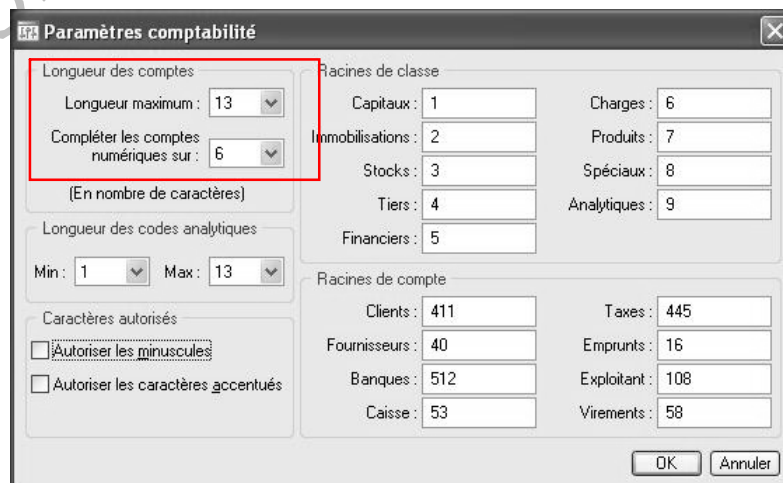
Paramètres comptabilité

Longueur des comptes
Longueur maximum : 13
Compléter les comptes numériques sur : 6
(En nombre de caractères)

Longueur des codes analytiques
Min : 1
Max : 13

Caractères autorisés
Autoriser les minuscules
Autoriser les caractères accentués

Racines de classe
Capitaux : 1
Immobilisations : 2
Stocks : 3
Tiers : 4
Financiers : 5
Charges : 6
Produits : 7
Spéciaux : 8
Analytiques : 9

Racines de compte
Clients : 411
Fournisseurs : 40
Banques : 512
Caisse : 53
Taxes : 445
Emprunts : 16
Exploitant : 108
Virements : 58

OK
Annuler